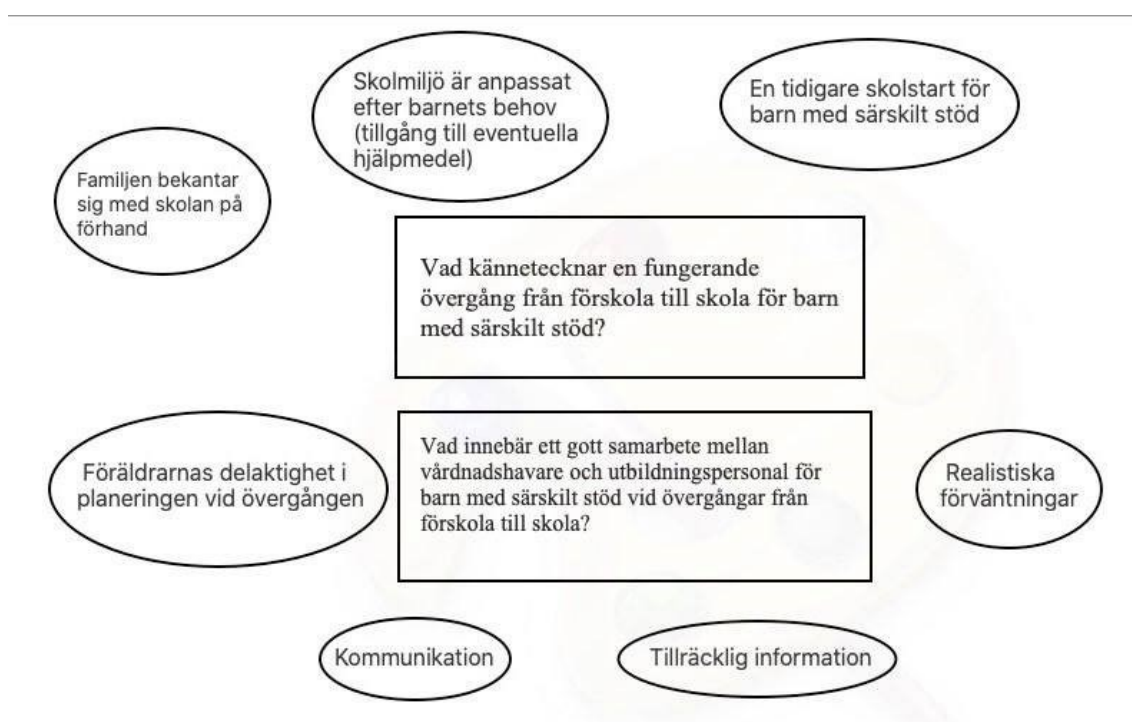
Skolmiljö är anpassat efter barnets behov (tillgång till eventuella hjälpmedel)

En tidigare skolstart för barn med särskilt stöd

Familjen bekantar sig med skolan på förhand

Vad kännetecknar en fungerande övergång från förskola till skola för barn med särskilt stöd?

Föräldrarnas delaktighet i planeringen vid övergången

Vad innebär ett gott samarbete mellan vårdnadshavare och utbildningspersonal för barn med särskilt stöd vid övergångar från förskola till skola?

Realistiska förväntningar

Kommunikation

Tillräcklig information